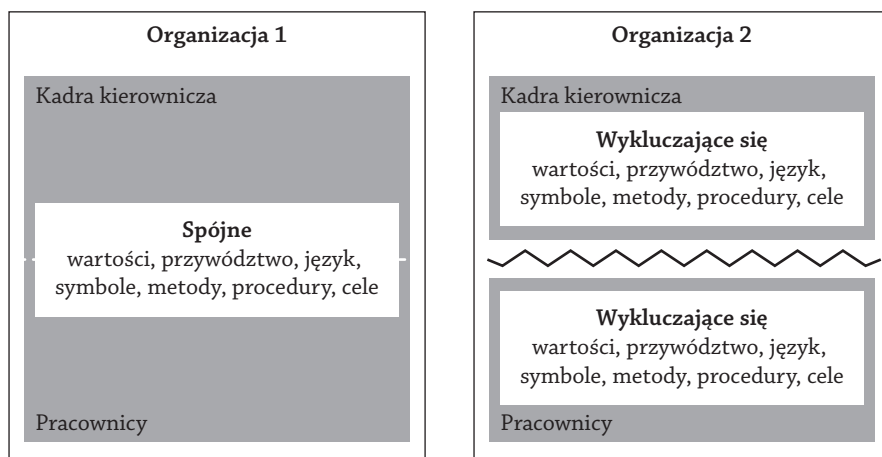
**Organizacja 1**

Kadra kierownicza

**Spójne**
wartości, przywództwo, język, symbole, metody, procedury, cele

Pracownicy

**Organizacja 2**

Kadra kierownicza

**Wykluczające się**
wartości, przywództwo, język, symbole, metody, procedury, cele

**Wykluczające się**
wartości, przywództwo, język, symbole, metody, procedury, cele

Pracownicy